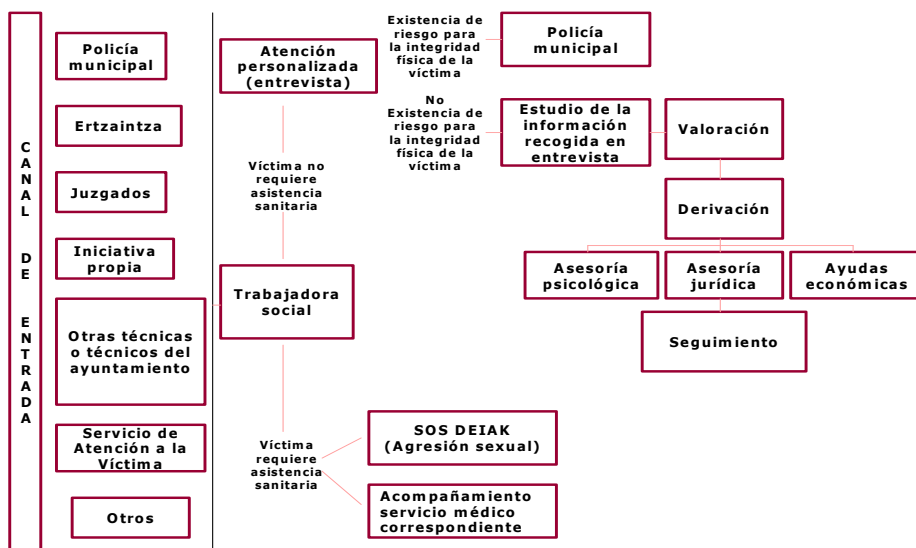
CANAL DE ENTRADA

Policía municipal

Ertzaintza

Juzgados

Iniciativa propia

Otras técnicas o técnicos del ayuntamiento

Servicio de Atención a la Víctima

Otros

Atención personalizada (entrevista)

Víctima no requiere asistencia sanitaria

Trabajadora social

Víctima requiere asistencia sanitaria

SOS DEIAK (Agresión sexual)

Acompañamiento servicio médico correspondiente

Existencia de riesgo para la integridad física de la víctima

Policía municipal

No Existencia de riesgo para la integridad física de la víctima

Estudio de la información recogida en entrevista

Valoración

Derivación

Asesoría psicológica

Asesoría jurídica

Ayudas económicas

Seguimiento